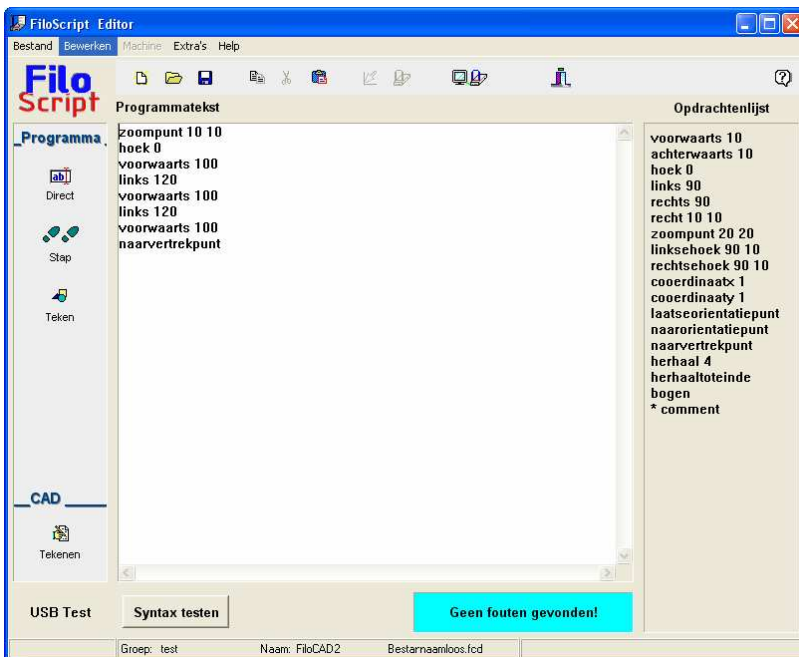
FiloScript Editor

Bestand Bewerken Machine Extra's Help

Filo Script

Programmatekst

Opdrachtenlijst

Programma

Direct

Stap

Teken

CAD

Tekenen

zoompunt 10 10
hoek 0
voorwaarts 100
links 120
voorwaarts 100
links 120
voorwaarts 100
naarvertrekpunt

voorwaarts 10
achterwaarts 10
hoek 0
links 90
rechts 90
recht 10 10
zoompunt 20 20
linksehoek 90 10
rechtsehoek 90 10
cooerdinaatx 1
cooerdinaaty 1
laatseorientatiepunt
naarorientatiepunt
naarvertrekpunt
herhaal 4
herhaaltoteinde
bogen
* comment

USB Test

Syntax testen

Geen fouten gevonden!

Groep: test Naam: FiloCAD2 Bestarnaamloos.fcd